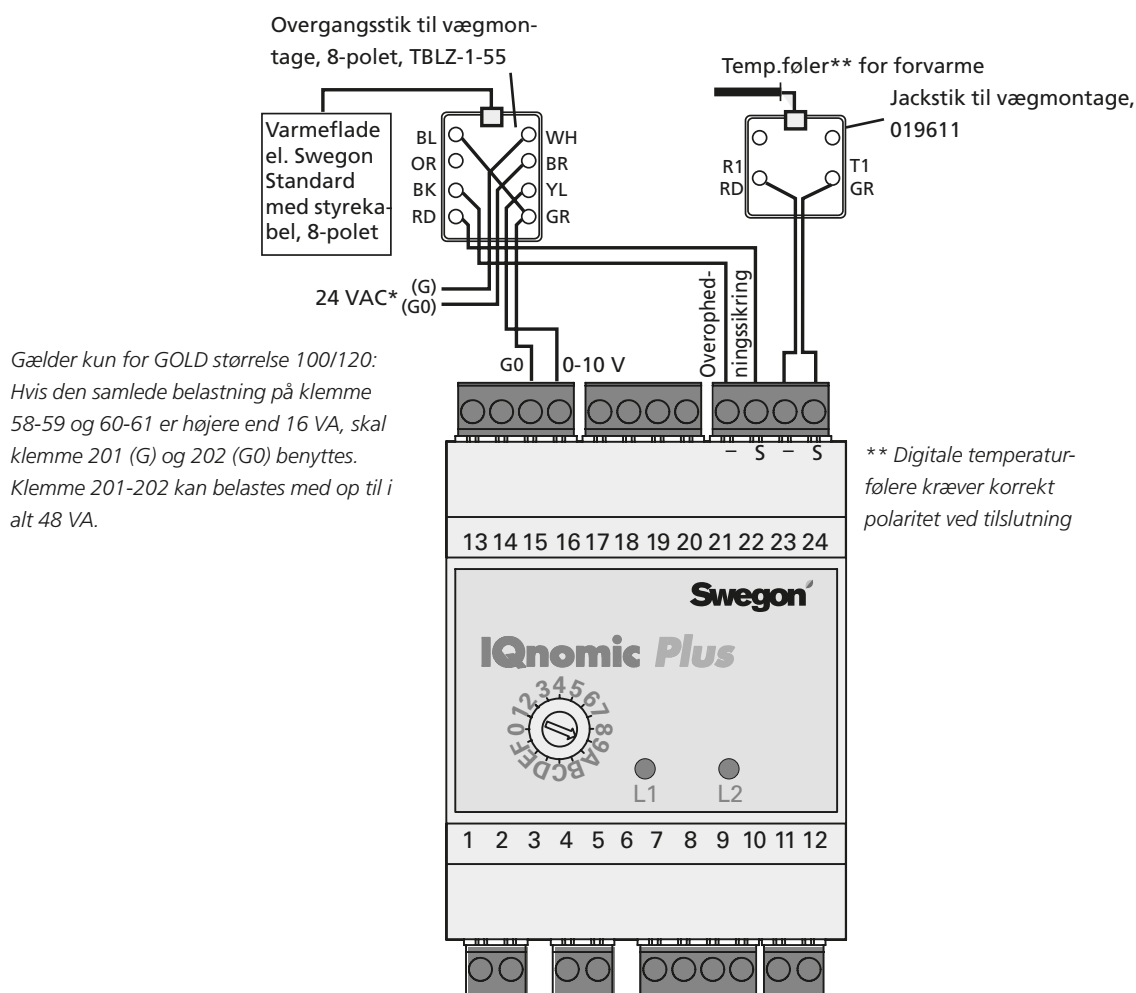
Overgangsstik til vægmontage, 8-polet, TBLZ-1-55

Temp.føler** for forvarme

Jackstik til vægmontage, 019611

Varmeflade el. Swegon Standard med styrekabel, 8-polet

BL
OR
BK
RD

WH
BR
YL
GR

R1
RD

T1
GR

24 VAC* (G) (G0)

Overophedningssikring

Gælder kun for GOLD størrelse 100/120: Hvis den samlede belastning på klemme 58-59 og 60-61 er højere end 16 VA, skal klemme 201 (G) og 202 (G0) benyttes. Klemme 201-202 kan belastes med op til i alt 48 VA.

G0 0-10 V

– S – S

** Digitale temperaturfølere kræver korrekt polaritet ved tilslutning

13 14 15 16 17 18 19 20 21 22 23 24

Swegon

IQnomic Plus

0 1 2 3 4 5 6 7 8 9 A B C D E F

L1 L2

1 2 3 4 5 6 7 8 9 10 11 12